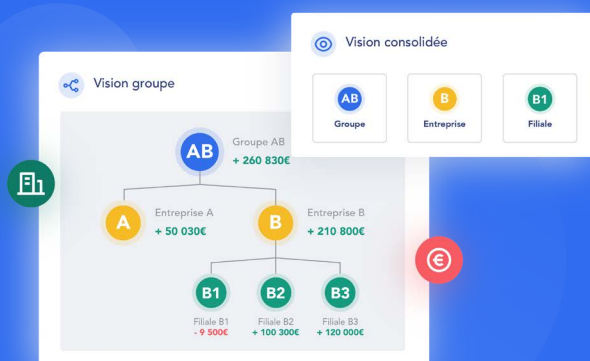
Vision consolidée

AB
Groupe

B
Entreprise

B1
Filiale

Vision groupe

AB
Groupe AB
+ 260 830€

A
Entreprise A
+ 50 030€

B
Entreprise B
+ 210 800€

B1
Filiale B1
- 9 500€

B2
Filiale B2
+ 100 300€

B3
Filiale B3
+ 120 000€